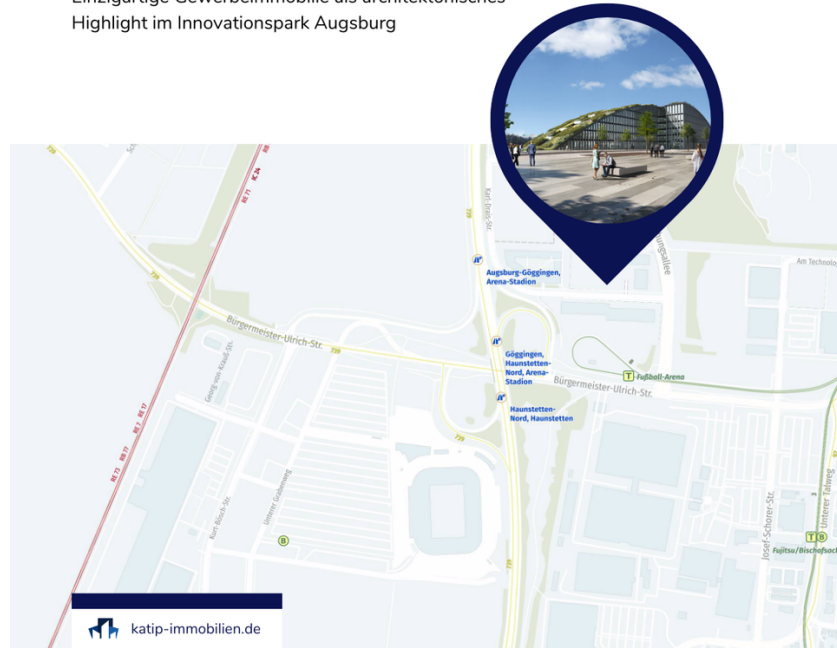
Einzigartige Gewerbeimmobilie als architektonisches Highlight im Innovationspark Augsburg

Augsburg-Göggingen, Arena-Stadion

Göggingen, Haunstetten-Nord, Arena-Stadion

Haunstetten-Nord, Haunstetten

Bürgermeister-Ulrich-Str.

Bürgermeister-Ulrich-Str.

Fußball-Arena

Karl-Drais-Str.

Am Technolo

Georg-von-Kraus-Str.

Kurt-Bösch-Str.

Unterer Graben-weg

Josef-Schorer-Str.

Unterer Talweg

Fujitsu/Bischofsach

B

T

T B

katip-immobilien.de